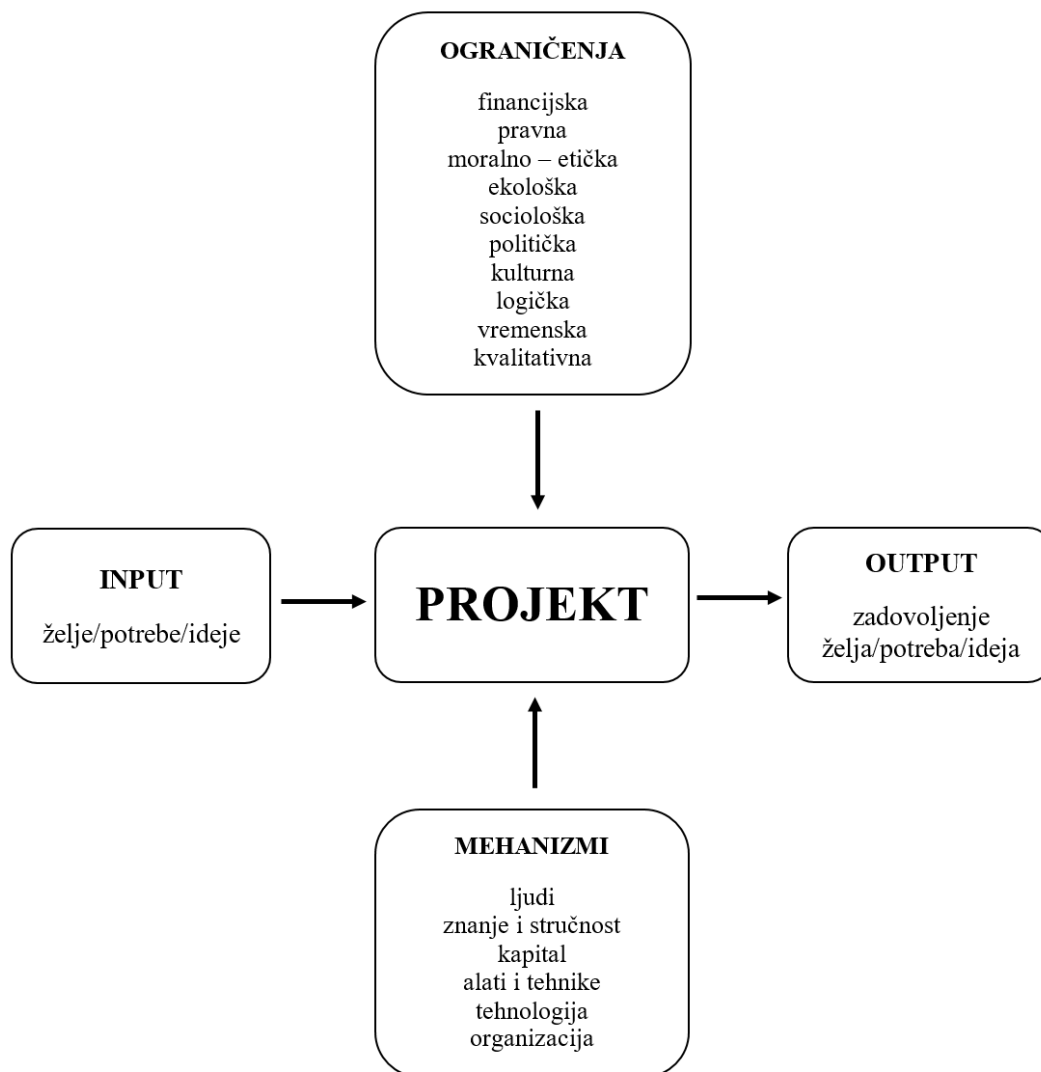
OGRANIČENJA

financijska
pravna
moralno – etička
ekološka
sociološka
politička
kulturna
logička
vremenska
kvalitativna

INPUT

želje/potrebe/ideje

PROJEKT

OUTPUT

zadovoljenje
želja/potreba/ideja

MEHANIZMI

ljudi
znanje i stručnost
kapital
alati i tehnike
tehnologija
organizacija